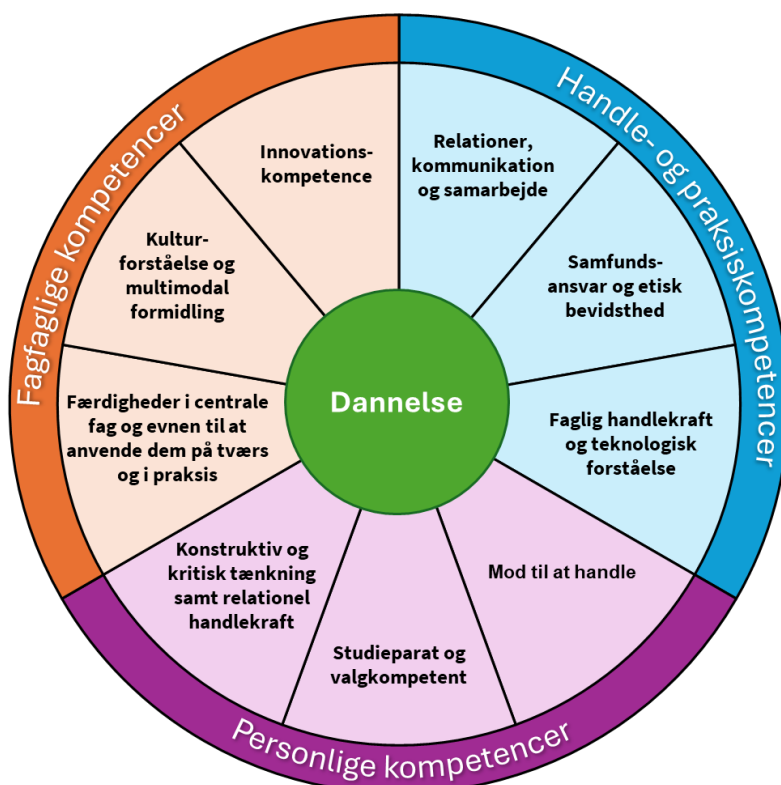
Fagfaglige kompetencer

Handle- og praksiskompetencer

Personlige kompetencer

Dannelse

Innovationskompetence

Relationer, kommunikation og samarbejde

Samfundsansvar og etisk bevidsthed

Faglig handlekraft og teknologisk forståelse

Mod til at handle

Studieparat og valgkompetent

Konstruktiv og kritisk tænkning samt relationel handlekraft

Færdigheder i centrale fag og evnen til at anvende dem på tværs og i praksis

Kulturforståelse og multimodal formidling